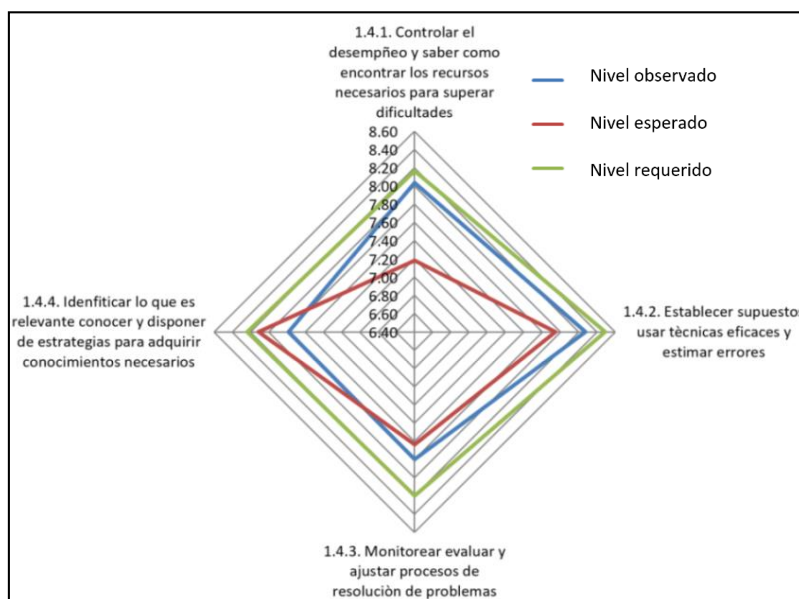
1.4.1. Controlar el desempñeo y saber como encontrar los recursos necesarios para superar dificultades

Nivel observado

Nivel esperado

Nivel requerido

8.60
8.40
8.20
8.00
7.80
7.60
7.40
7.20
7.00
6.80
6.60
6.40

1.4.4. Idenfiticar lo que es relevante conocer y disponer de estrategias para adquirir conocimientos necesarios

1.4.2. Establecer supuestos usar tècnicas eficaces y estimar errores

1.4.3. Monitorear evaluar y ajustar procesos de resoluciòn de problemas